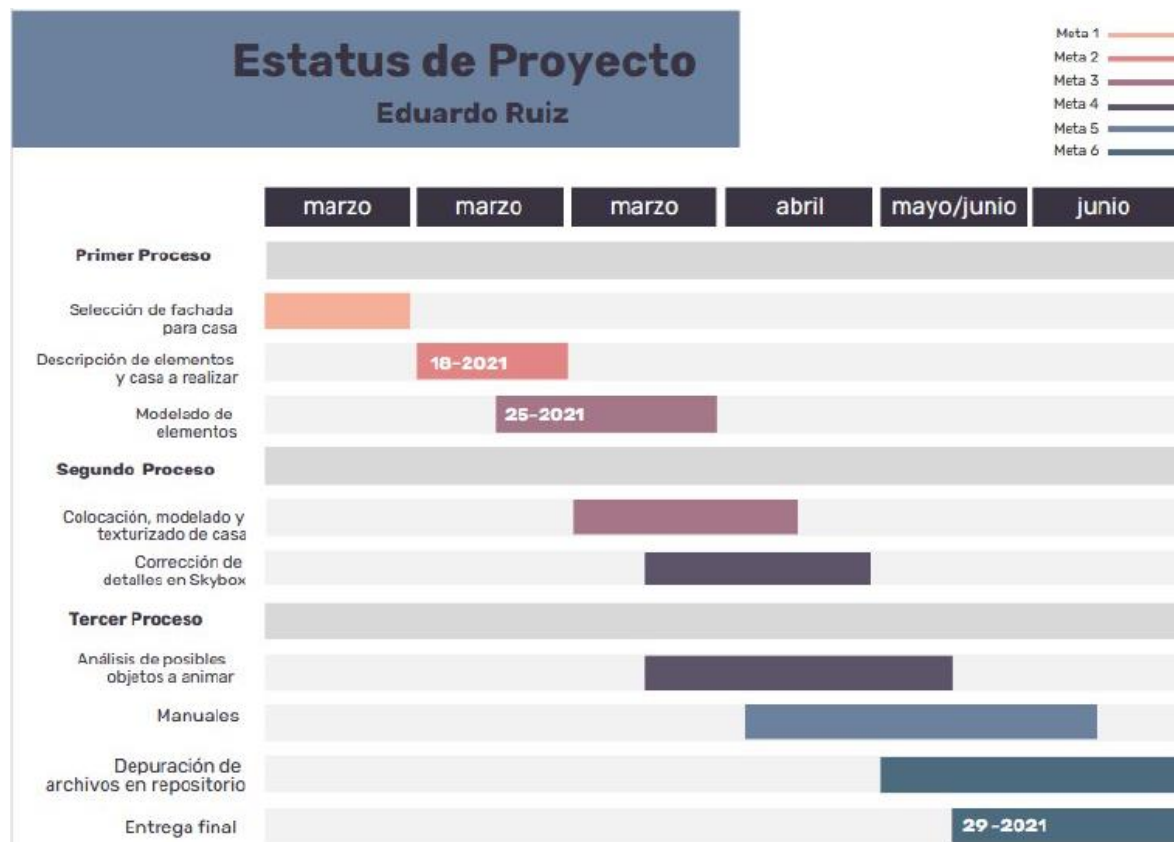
Estatus de Proyecto
Eduardo Ruiz

Meta 1
Meta 2
Meta 3
Meta 4
Meta 5
Meta 6

marzo marzo marzo abril mayo/junio junio

Primer Proceso

Selección de fachada para casa

Descripción de elementos y casa a realizar
18-2021

Modelado de elementos
25-2021

Segundo Proceso

Colocación, modelado y texturizado de casa

Corrección de detalles en Skybox

Tercer Proceso

Análisis de posibles objetos a animar

Manuales

Depuración de archivos en repositorio

Entrega final
29-2021